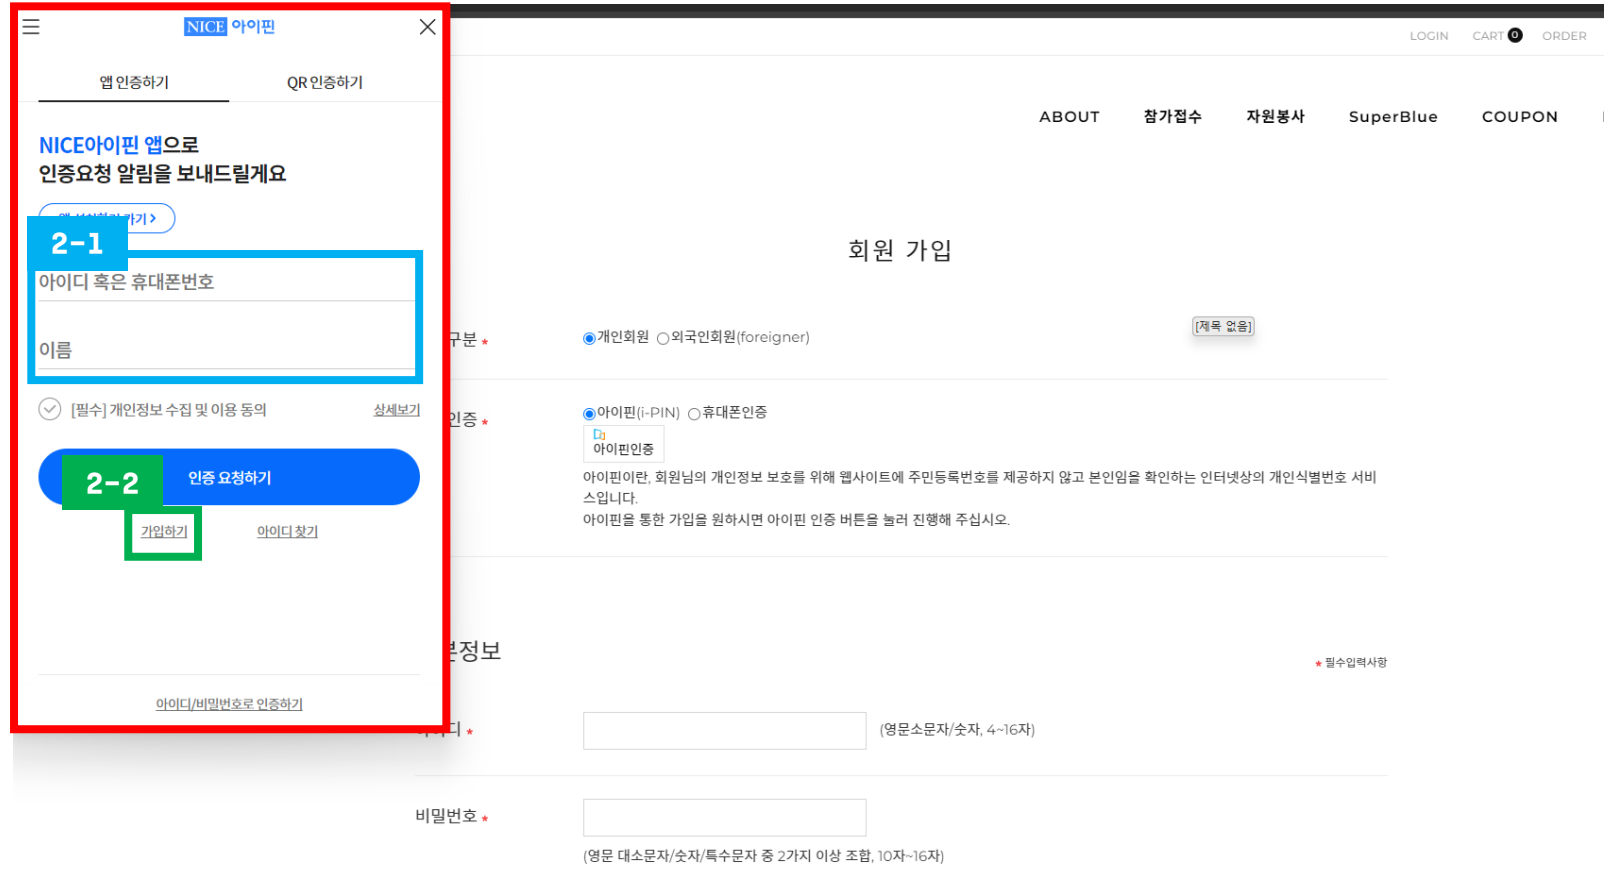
NICE 아이핀

앱 인증하기 QR 인증하기

NICE아이핀 앱으로
인증요청 알림을 보내드릴게요

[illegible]하기 >

2-1

아이디 혹은 휴대폰번호

이름

[필수] 개인정보 수집 및 이용 동의 상세보기

2-2 인증 요청하기

가입하기 아이디 찾기

아이디/비밀번호로 인증하기

LOGIN CART 0 ORDER

ABOUT 참가접수 자원봉사 SuperBlue COUPON

회원 가입

구분 * 개인회원 외국인회원(foreigner) [제목 없음]

인증 * 아이핀(i-PIN) 휴대폰인증

아이핀인증

아이핀이란, 회원님의 개인정보 보호를 위해 웹사이트에 주민등록번호를 제공하지 않고 본인임을 확인하는 인터넷상의 개인식별번호 서비스입니다.
아이핀을 통한 가입을 원하시면 아이핀 인증 버튼을 눌러 진행해 주십시오.

본정보 * 필수입력사항

아이디 * (영문소문자/숫자, 4~16자)

비밀번호 *

(영문 대소문자/숫자/특수문자 중 2가지 이상 조합, 10자~16자)